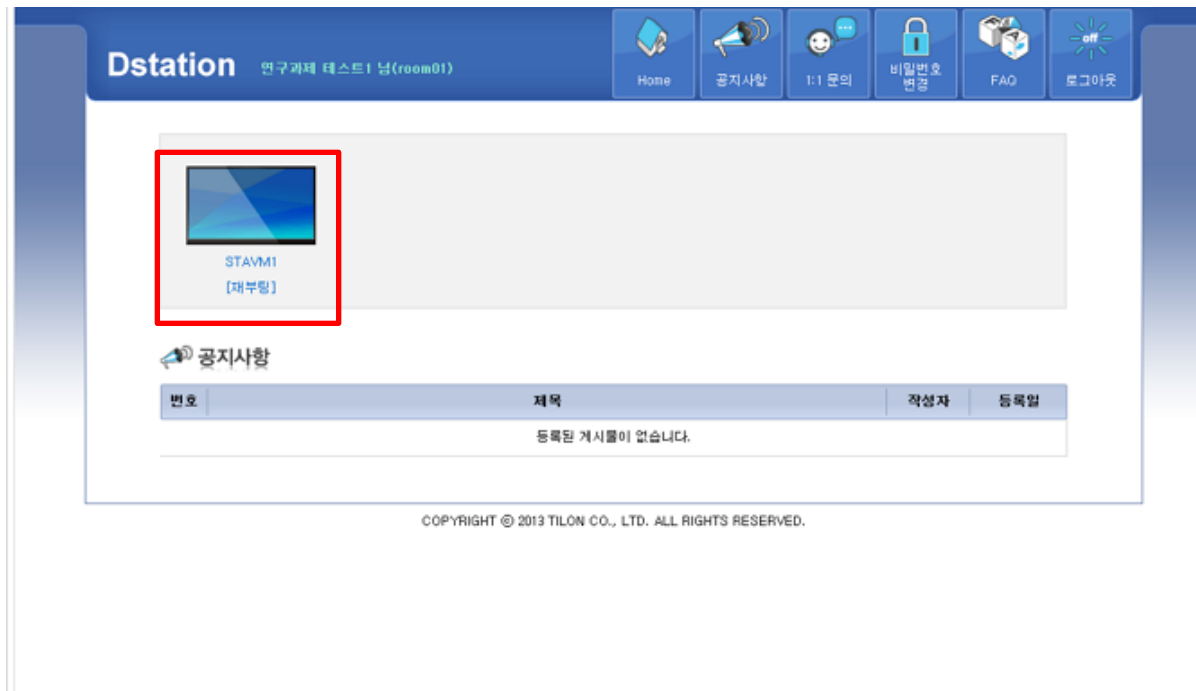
Dstation 연구과제 테스트1 님(room01)

Home
공지사항
1:1 문의
비밀번호 변경
FAQ
off
로그아웃

STAVM1
[재부팅]

공지사항

| 번호 | 제목 | 작성자 | 등록일 |
|---|---|---|---|
| 등록된 게시물이 없습니다. | | | |

COPYRIGHT © 2013 TILON CO., LTD. ALL RIGHTS RESERVED.